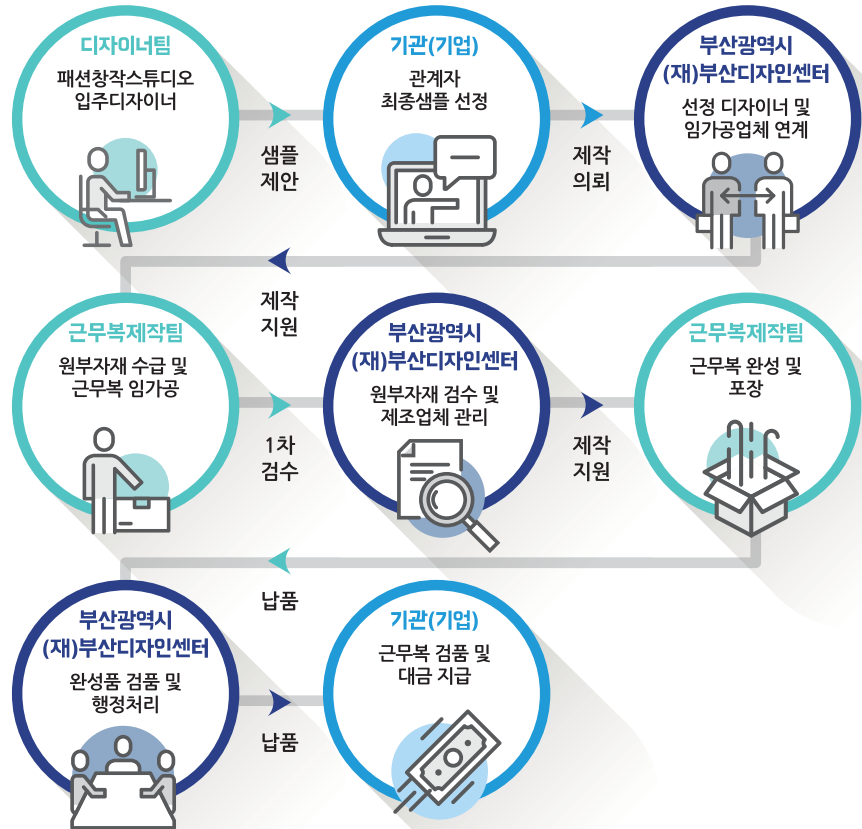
디자이너팀
패션창작스튜디오 입주디자이너

샘플 제안

기관(기업)
관계자 최종샘플 선정

제작 의뢰

부산광역시 (재)부산디자인센터
선정 디자이너 및 임가공업체 연계

제작 지원

근무복제작팀
원부자재 수급 및 근무복 임가공

1차 검수

부산광역시 (재)부산디자인센터
원부자재 검수 및 제조업체 관리

제작 지원

근무복제작팀
근무복 완성 및 포장

납품

부산광역시 (재)부산디자인센터
완성품 검품 및 행정처리

납품

기관(기업)
근무복 검품 및 대금 지급